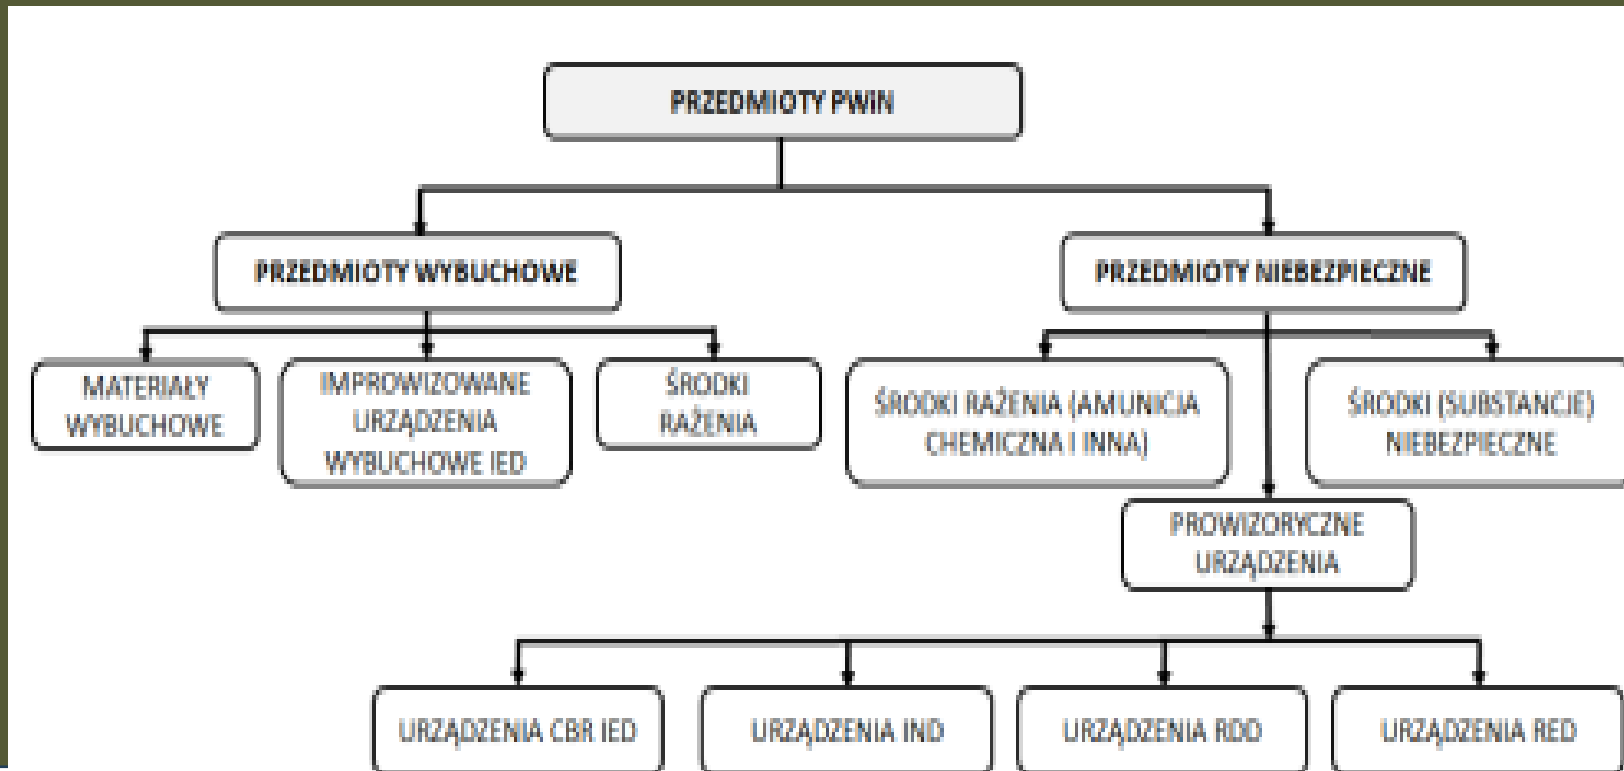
PRZEDMIOTY PWIN

PRZEDMIOTY WYBUCHOWE

PRZEDMIOTY NIEBEZPIECZNE

MATERIAŁY WYBUCHOWE

IMPROWIZOWANE URZĄDZENIA WYBUCHOWE IED

ŚRODKI RAŻENIA

ŚRODKI RAŻENIA (AMUNICJA CHEMICZNA I INNA)

ŚRODKI (SUBSTANCJE) NIEBEZPIECZNE

PROWIZORYCZNE URZĄDZENIA

URZĄDZENIA CBR IED

URZĄDZENIA IND

URZĄDZENIA RDD

URZĄDZENIA RED